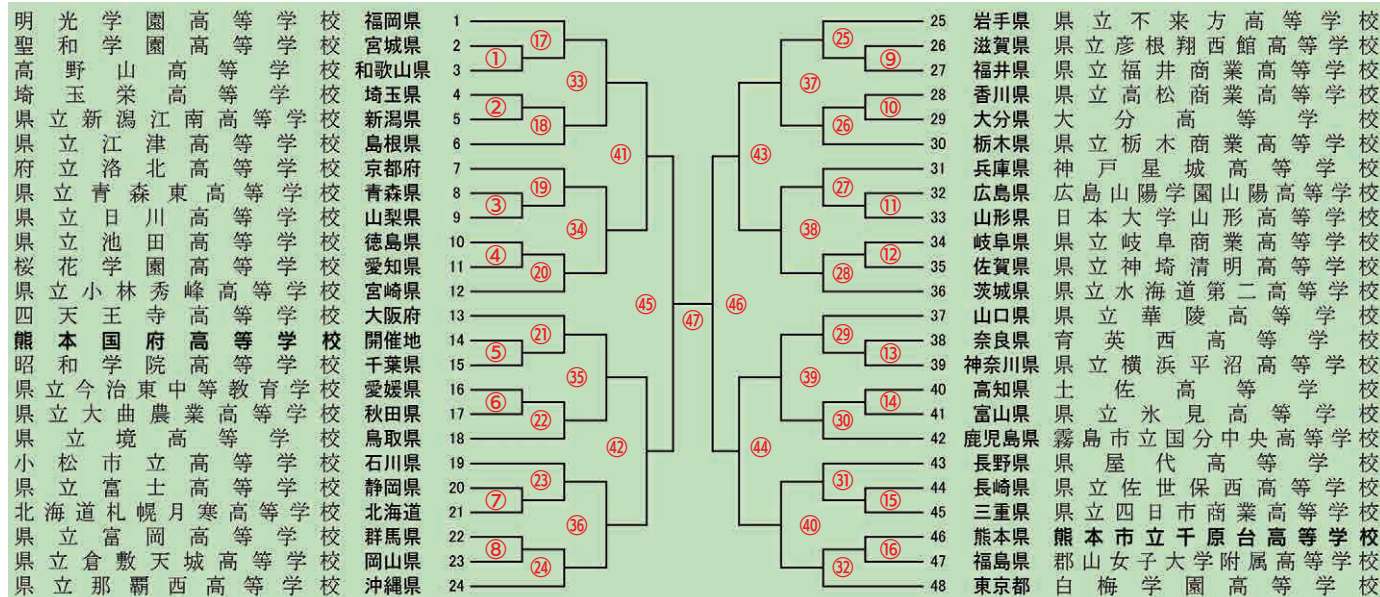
| 学校 | 県 | 番号 |
|---|---|---|
| 明光学園高等学校 | 福岡県 | 1 |
| 聖和学園高等学校 | 宮城県 | 2 |
| 高野山高等学校 | 和歌山県 | 3 |
| 埼玉栄高等学校 | 埼玉県 | 4 |
| 県立新潟江南高等学校 | 新潟県 | 5 |
| 県立江津高等学校 | 島根県 | 6 |
| 府立洛北高等学校 | 京都府 | 7 |
| 県立青森東高等学校 | 青森県 | 8 |
| 県立日川高等学校 | 山梨県 | 9 |
| 県立池田高等学校 | 徳島県 | 10 |
| 桜花学園高等学校 | 愛知県 | 11 |
| 県立小林秀峰高等学校 | 宮崎県 | 12 |
| 四天王寺高等学校 | 大阪府 | 13 |
| 熊本国府高等学校 | 開催地 | 14 |
| 昭和学院高等学校 | 千葉県 | 15 |
| 県立今治東中等教育学校 | 愛媛県 | 16 |
| 県立大曲農業高等学校 | 秋田県 | 17 |
| 県立境高等学校 | 鳥取県 | 18 |
| 小松市立高等学校 | 石川県 | 19 |
| 県立富士高等学校 | 静岡県 | 20 |
| 北海道札幌月寒高等学校 | 北海道 | 21 |
| 県立富岡高等学校 | 群馬県 | 22 |
| 県立倉敷天城高等学校 | 岡山県 | 23 |
| 県立那覇西高等学校 | 沖縄県 | 24 |

| 番号 | 県 | 学校 |
|---|---|---|
| 25 | 岩手県 | 県立不来方高等学校 |
| 26 | 滋賀県 | 県立彦根翔西館高等学校 |
| 27 | 福井県 | 県立福井商業高等学校 |
| 28 | 香川県 | 県立高松商業高等学校 |
| 29 | 大分県 | 大分高等学校 |
| 30 | 栃木県 | 県立栃木商業高等学校 |
| 31 | 兵庫県 | 神戸星城高等学校 |
| 32 | 広島県 | 広島山陽学園山陽高等学校 |
| 33 | 山形県 | 日本大学山形高等学校 |
| 34 | 岐阜県 | 県立岐阜商業高等学校 |
| 35 | 佐賀県 | 県立神埼清明高等学校 |
| 36 | 茨城県 | 県立水海道第二高等学校 |
| 37 | 山口県 | 県立華陵高等学校 |
| 38 | 奈良県 | 育英西高等学校 |
| 39 | 神奈川県 | 県立横浜平沼高等学校 |
| 40 | 高知県 | 土佐高等学校 |
| 41 | 富山県 | 県立氷見高等学校 |
| 42 | 鹿児島県 | 霧島市立国分中央高等学校 |
| 43 | 長野県 | 県屋代高等学校 |
| 44 | 長崎県 | 県立佐世保西高等学校 |
| 45 | 三重県 | 県立四日市商業高等学校 |
| 46 | 熊本県 | 熊本市立千原台高等学校 |
| 47 | 福島県 | 郡山女子大学附属高等学校 |
| 48 | 東京都 | 白梅学園高等学校 |

① ② ③ ④ ⑤ ⑥ ⑦ ⑧ ⑨ ⑩ ⑪ ⑫ ⑬ ⑭ ⑮ ⑯ ⑰ ⑱ ⑲ ⑳ ㉑ ㉒ ㉓ ㉔ ㉕ ㉖ ㉗ ㉘ ㉙ ㉚ ㉛ ㉜ ㉝ ㉞ ㉟ ㊱ ㊲ ㊳ ㊴ ㊵ ㊶ ㊷ ㊸ ㊹ ㊺ ㊻ ㊼